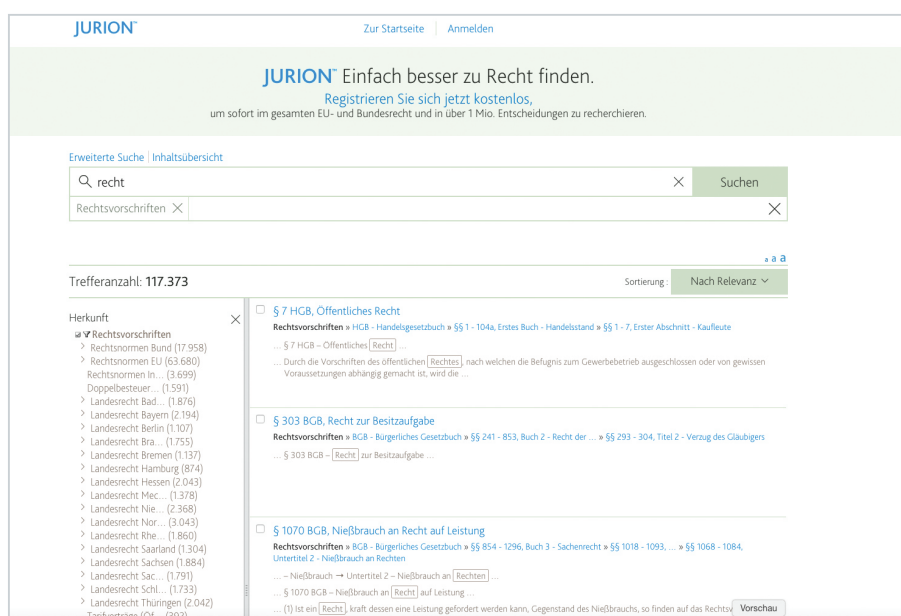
JURION™

Zur Startseite | Anmelden

JURION™ Einfach besser zu Recht finden.

Registrieren Sie sich jetzt kostenlos,
um sofort im gesamten EU- und Bundesrecht und in über 1 Mio. Entscheidungen zu recherchieren.

Erweiterte Suche | Inhaltsübersicht

recht

Suchen

Rechtsvorschriften

a a a

Trefferanzahl: 117.373

Sortierung : Nach Relevanz

Herkunft

Rechtsvorschriften
Rechtsnormen Bund (17.958)
Rechtsnormen EU (63.680)
Rechtsnormen In... (3.699)
Doppelbesteuer... (1.591)
Landesrecht Bad... (1.876)
Landesrecht Bayern (2.194)
Landesrecht Berlin (1.107)
Landesrecht Bra... (1.755)
Landesrecht Bremen (1.137)
Landesrecht Hamburg (874)
Landesrecht Hessen (2.043)
Landesrecht Mec... (1.378)
Landesrecht Nie... (2.368)
Landesrecht Nor... (3.043)
Landesrecht Rhe... (1.860)
Landesrecht Saarland (1.304)
Landesrecht Sachsen (1.884)
Landesrecht Sac... (1.791)
Landesrecht Schl... (1.733)
Landesrecht Thüringen (2.042)

§ 7 HGB, Öffentliches Recht
Rechtsvorschriften » HGB - Handelsgesetzbuch » §§ 1 - 104a, Erstes Buch - Handelsstand » §§ 1 - 7, Erster Abschnitt - Kaufleute
... § 7 HGB – Öffentliches Recht ...
... Durch die Vorschriften des öffentlichen Rechtes, nach welchen die Befugnis zum Gewerbebetrieb ausgeschlossen oder von gewissen Voraussetzungen abhängig gemacht ist, wird die ...

§ 303 BGB, Recht zur Besitzaufgabe
Rechtsvorschriften » BGB - Bürgerliches Gesetzbuch » §§ 241 - 853, Buch 2 - Recht der ... » §§ 293 - 304, Titel 2 - Verzug des Gläubigers
... § 303 BGB – Recht zur Besitzaufgabe ...

§ 1070 BGB, Nießbrauch an Recht auf Leistung
Rechtsvorschriften » BGB - Bürgerliches Gesetzbuch » §§ 854 - 1296, Buch 3 - Sachenrecht » §§ 1018 - 1093, ... » §§ 1068 - 1084, Untertitel 2 - Nießbrauch an Rechten
... – Nießbrauch → Untertitel 2 – Nießbrauch an Rechten ...
... § 1070 BGB – Nießbrauch an Recht auf Leistung ...
... (1) Ist ein Recht, kraft dessen eine Leistung gefordert werden kann, Gegenstand des Nießbrauchs, so finden auf das Rechtsv

Vorschau